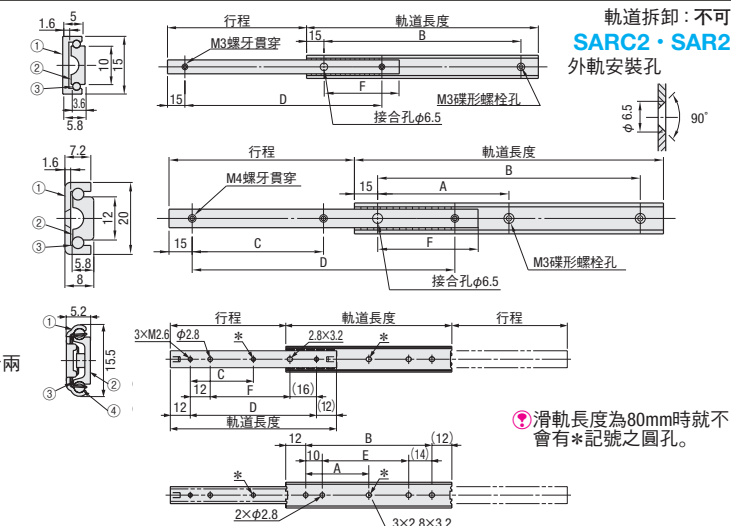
軌道拆卸：不可
SARC2・SAR2
外軌安裝孔

1.6
5
①
②
③
10
15
3.6
5.8
行程
軌道長度
15
B
M3螺牙貫穿
F
15
D
M3碟形螺栓孔
接合孔$\phi$6.5
$\phi$ 6.5
90°

1.6
7.2
①
②
③
12
20
5.8
8
行程
軌道長度
B
M4螺牙貫穿
15
A
15
C
F
D
M3碟形螺栓孔
接合孔$\phi$6.5

5.2
①
15.5
②
③
④
兩
行程
軌道長度
行程
3×M2.6
$\phi$2.8
＊
2.8×3.2
＊
C
12
F
(16)
12
D
(12)
軌道長度
滑軌長度為80mm時就不會有＊記號之圓孔。
12
B
(12)
10
E
(14)
A
＊
＊
2×$\phi$2.8
3×2.8×3.2